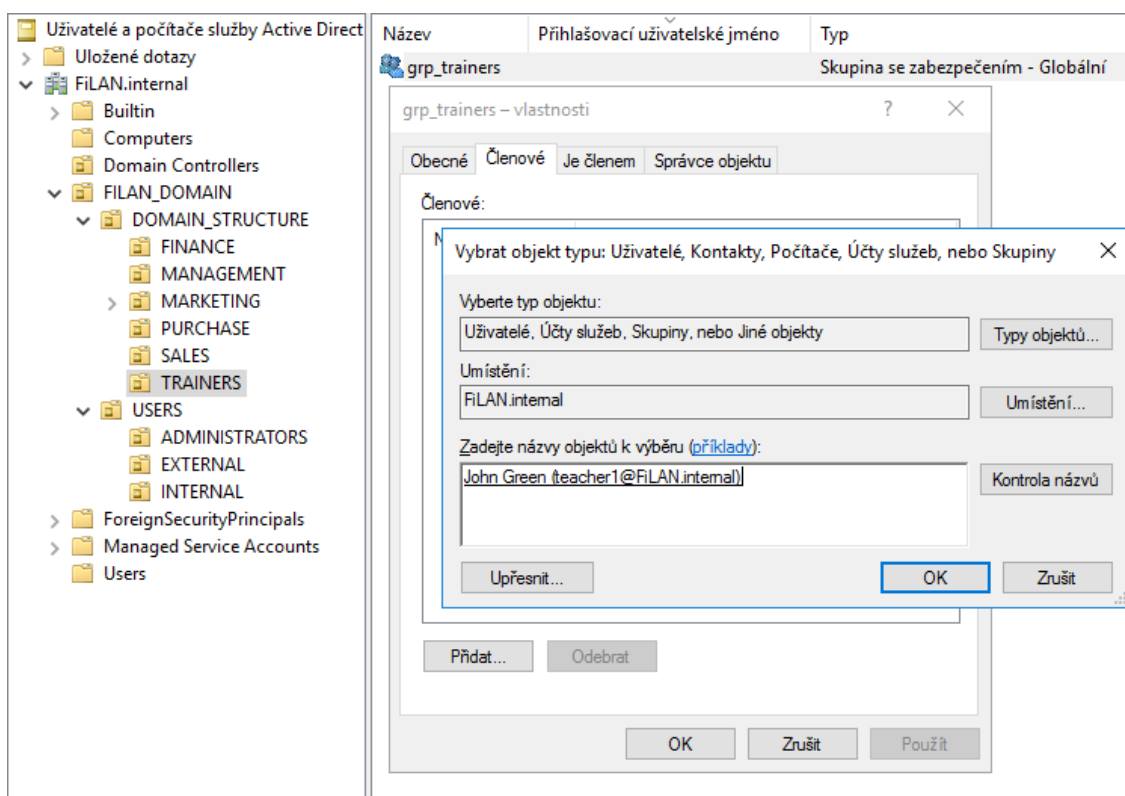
Uživatelé a počítače služby Active Direct
Uložené dotazy
FiLAN.internal
Builtin
Computers
Domain Controllers
FILAN_DOMAIN
DOMAIN_STRUCTURE
FINANCE
MANAGEMENT
MARKETING
PURCHASE
SALES
TRAINERS
USERS
ADMINISTRATORS
EXTERNAL
INTERNAL
ForeignSecurityPrincipals
Managed Service Accounts
Users

| Název | Přihlašovací uživatelské jméno | Typ |
|---|---|---|
| grp_trainers | | Skupina se zabezpečením - Globální |

grp_trainers – vlastnosti
?
Obecné
Členové
Je členem
Správce objektu
Členové:
N

Vybrat objekt typu: Uživatelé, Kontakty, Počítače, Účty služeb, nebo Skupiny
Vyberte typ objektu:
Uživatelé, Účty služeb, Skupiny, nebo Jiné objekty
Typy objektů...
Umístění:
FiLAN.internal
Umístění...
Zadejte názvy objektů k výběru (příklady):
John Green (teacher1@FiLAN.internal)
Kontrola názvů
Upřesnit...
OK
Zrušit

Přidat...
Odebrat
OK
Zrušit
Použít